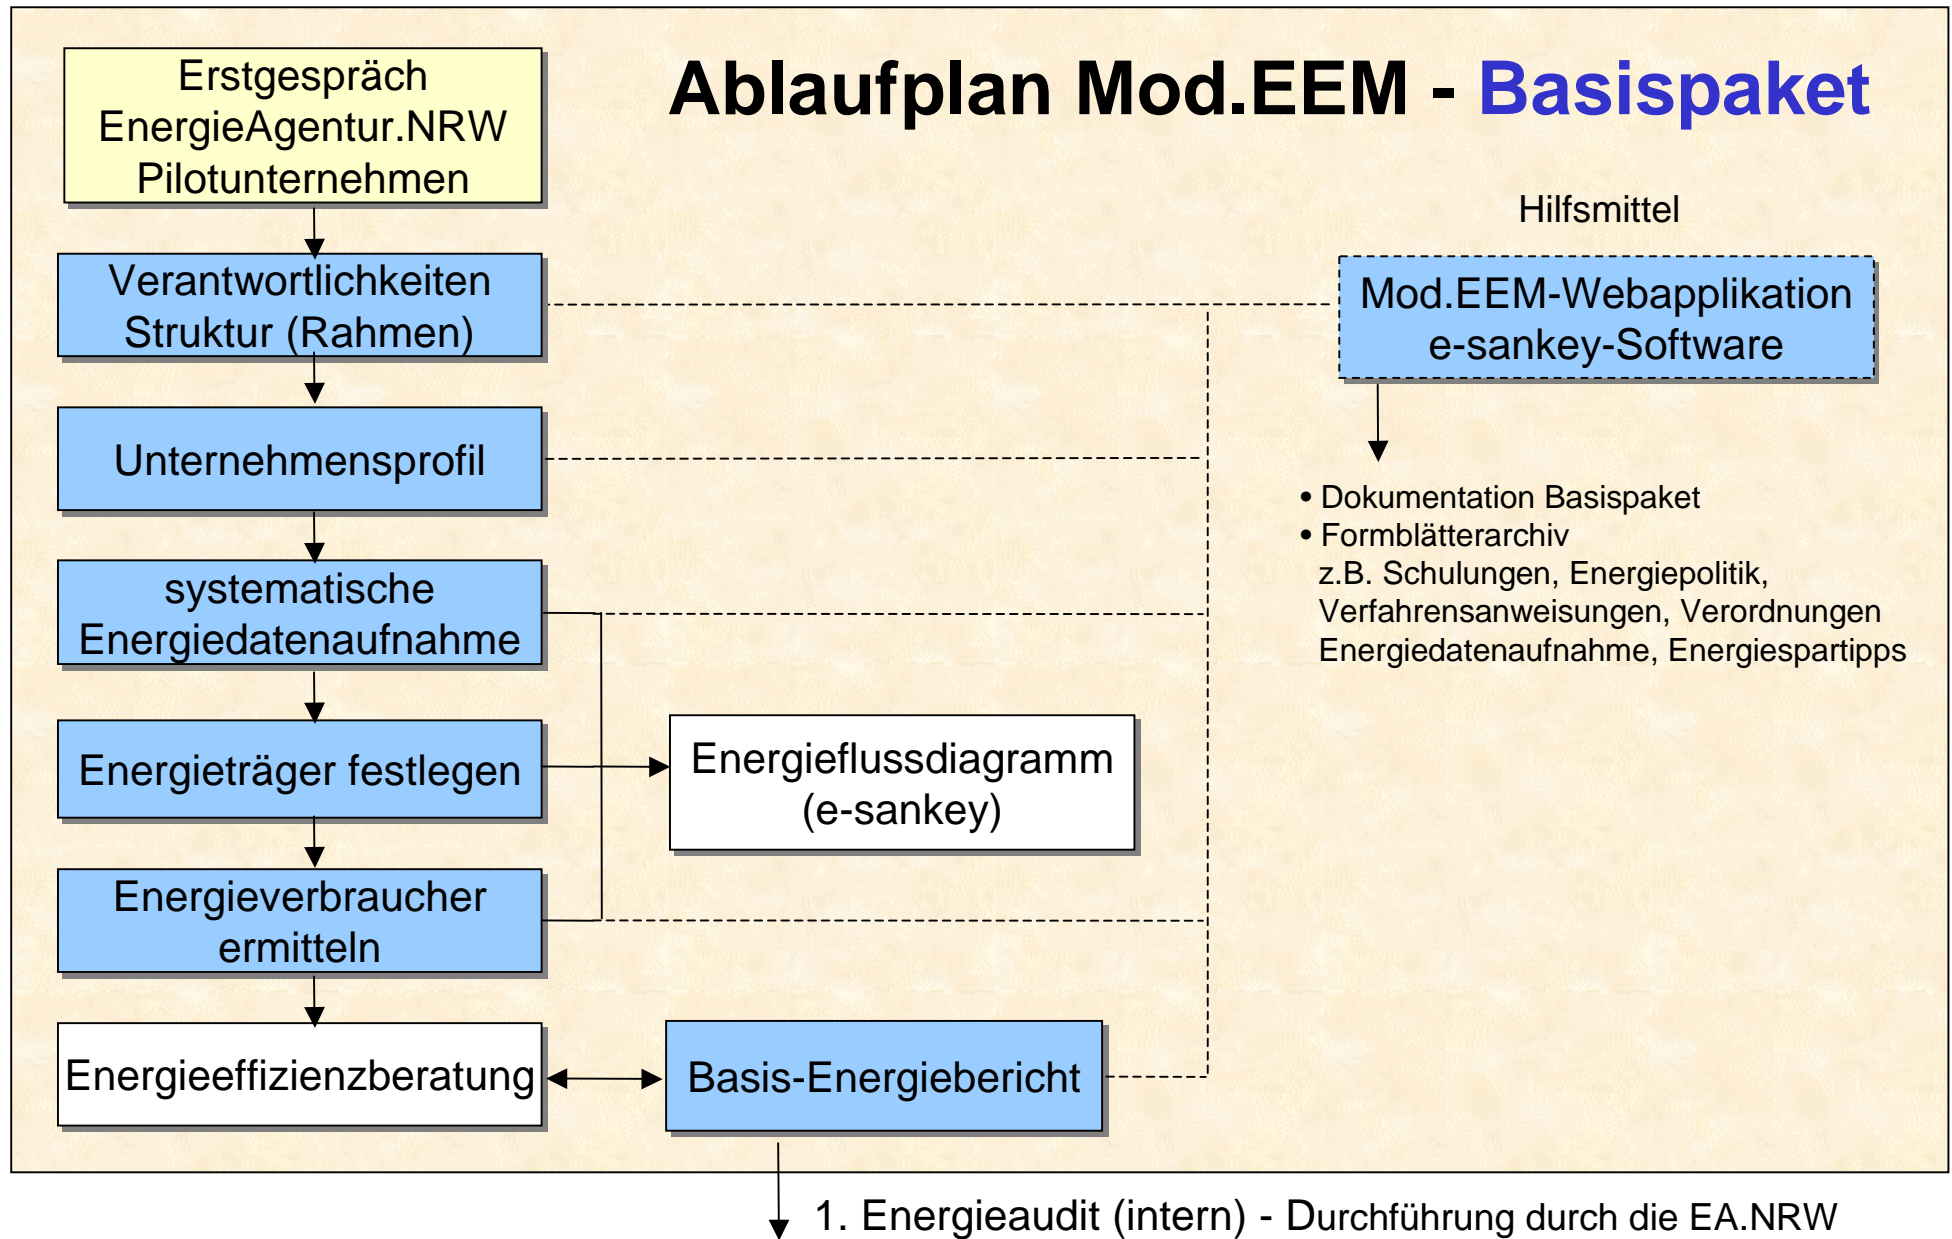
Ablaufplan Mod.EEM - Basispaket

Erstgespräch EnergieAgentur.NRW Pilotunternehmen

Verantwortlichkeiten Struktur (Rahmen)

Unternehmensprofil

systematische Energiedatenaufnahme

Energieträger festlegen

Energieverbraucher ermitteln

Energieeffizienzberatung

Energieflussdiagramm (e-sankey)

Basis-Energiebericht

Hilfsmittel

Mod.EEM-Webapplikation e-sankey-Software

• Dokumentation Basispaket
• Formblätterarchiv
z.B. Schulungen, Energiepolitik, Verfahrensanweisungen, Verordnungen Energiedatenaufnahme, Energiespartipps

1. Energieaudit (intern) - Durchführung durch die EA.NRW